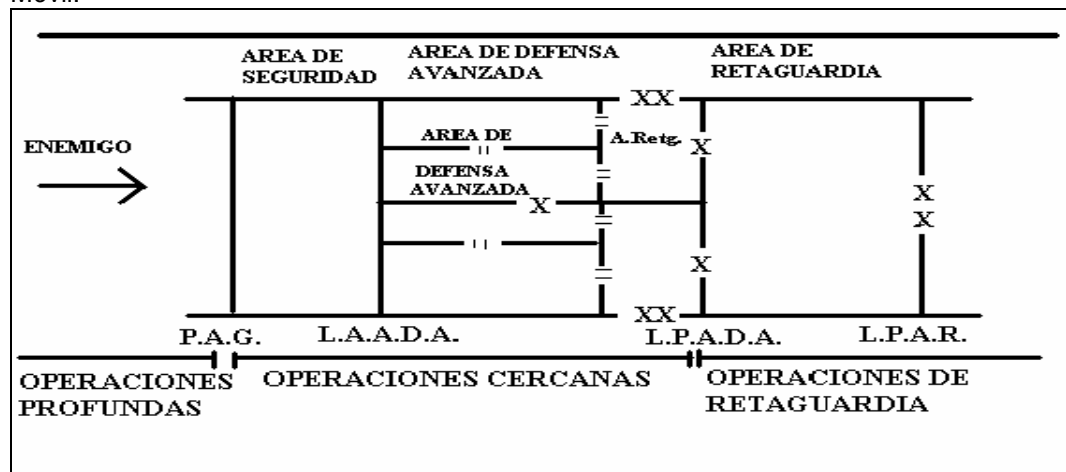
móvil.

AREA DE SEGURIDAD

AREA DE DEFENSA AVANZADA

AREA DE RETAGUARDIA

ENEMIGO

AREA DE

DEFENSA AVANZADA

A.Retg.

XX

X

X

X

X
X

XX

P.A.G.

L.A.A.D.A.

L.P.A.D.A.

L.P.A.R.

OPERACIONES PROFUNDAS

OPERACIONES CERCANAS

OPERACIONES DE RETAGUARDIA